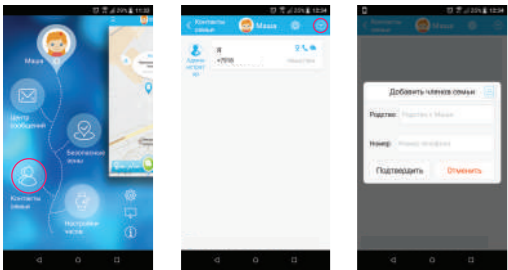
23% 11:33

Маша

Центр сообщений

Безопасная зона

Контакты семьи

Настройки часов

12:34

Контакты семьи

Маша

Я

Админ-истратор

+7916

Мама/Папа

12:34

Добавить членов семьи

Родство:

Родство к Маше

Номер:

Номер телефона

Подтвердить

Отменить